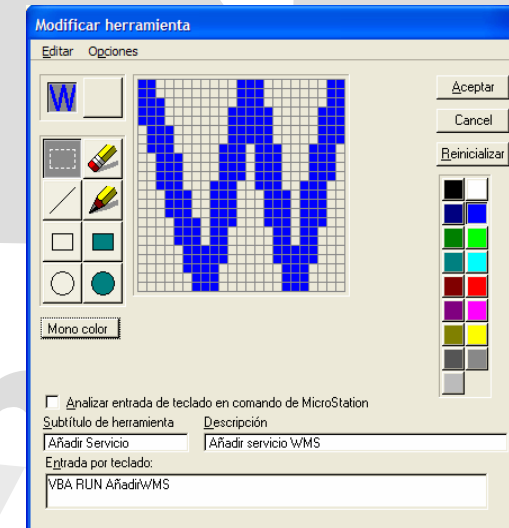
Modificar herramienta

Editar Opciones

W

Aceptar

Cancel

Reinicializar

Mono color

Analizar entrada de teclado en comando de MicroStation

Subtítulo de herramienta

Añadir Servicio

Descripción

Añadir servicio WMS

Entrada por teclado:

VBA RUN AñadirWMS